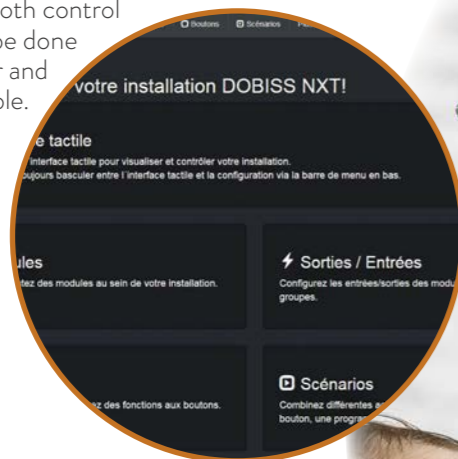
oth control
be done
r and
ble.

Boutons Scénarios

votre installation DOBISS NXT!

e tactile
interface tactile pour visualiser et contrôler votre installation.
oujours basculer entre l'interface tactile et la configuration via la barre de menu en bas.

ules
tez des modules au sein de votre installation.

Sorties / Entrées
Configurez les entrées/sorties des modu
groupes.

ez des fonctions aux boutons.

Scénarios
Combinez différentes a
bouton, une progra